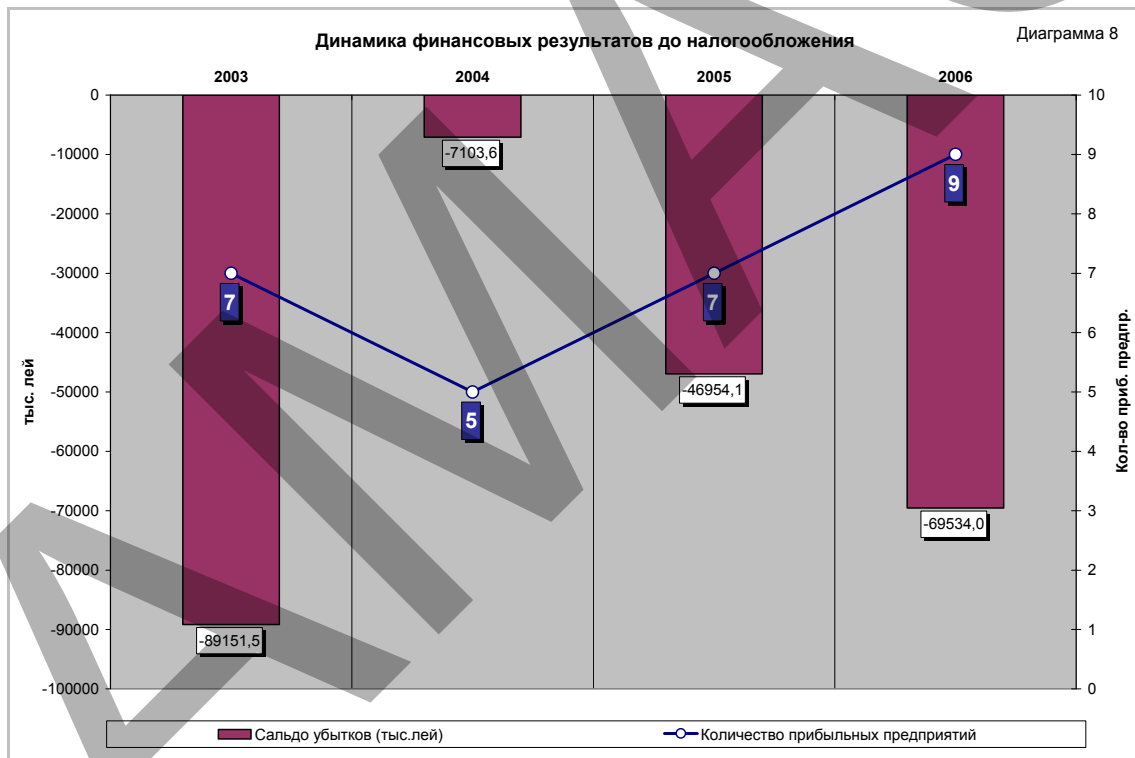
Диаграмма 8

Динамика финансовых результатов до налогообложения

2003
2004
2005
2006

0
-10000
-20000
-30000
-40000
-50000
-60000
-70000
-80000
-90000
-100000

тыс. лей

10
9
8
7
6
5
4
3
2
1
0

Кол-во приб. предпр.

-89151,5
-7103,6
-46954,1
-69534,0

7
5
7
9

Сальдо убытков (тыс.лей)
Количество прибыльных предприятий